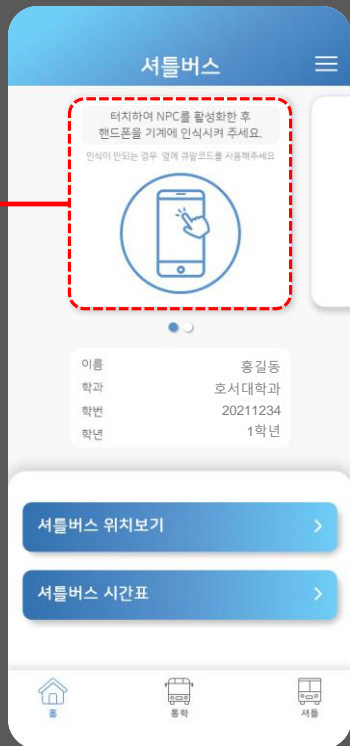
셔틀버스

터치하여 NPC를 활성화한 후 핸드폰을 기계에 인식시켜 주세요.

인식이 안되는 경우 옆에 큐알코드를 사용해주세요

| 이름 | 홍길동 |
|---|---|
| 학과 | 호서대학과 |
| 학번 | 20211234 |
| 학년 | 1학년 |

셔틀버스 위치보기 >

셔틀버스 시간표 >

홈 통학 셔틀